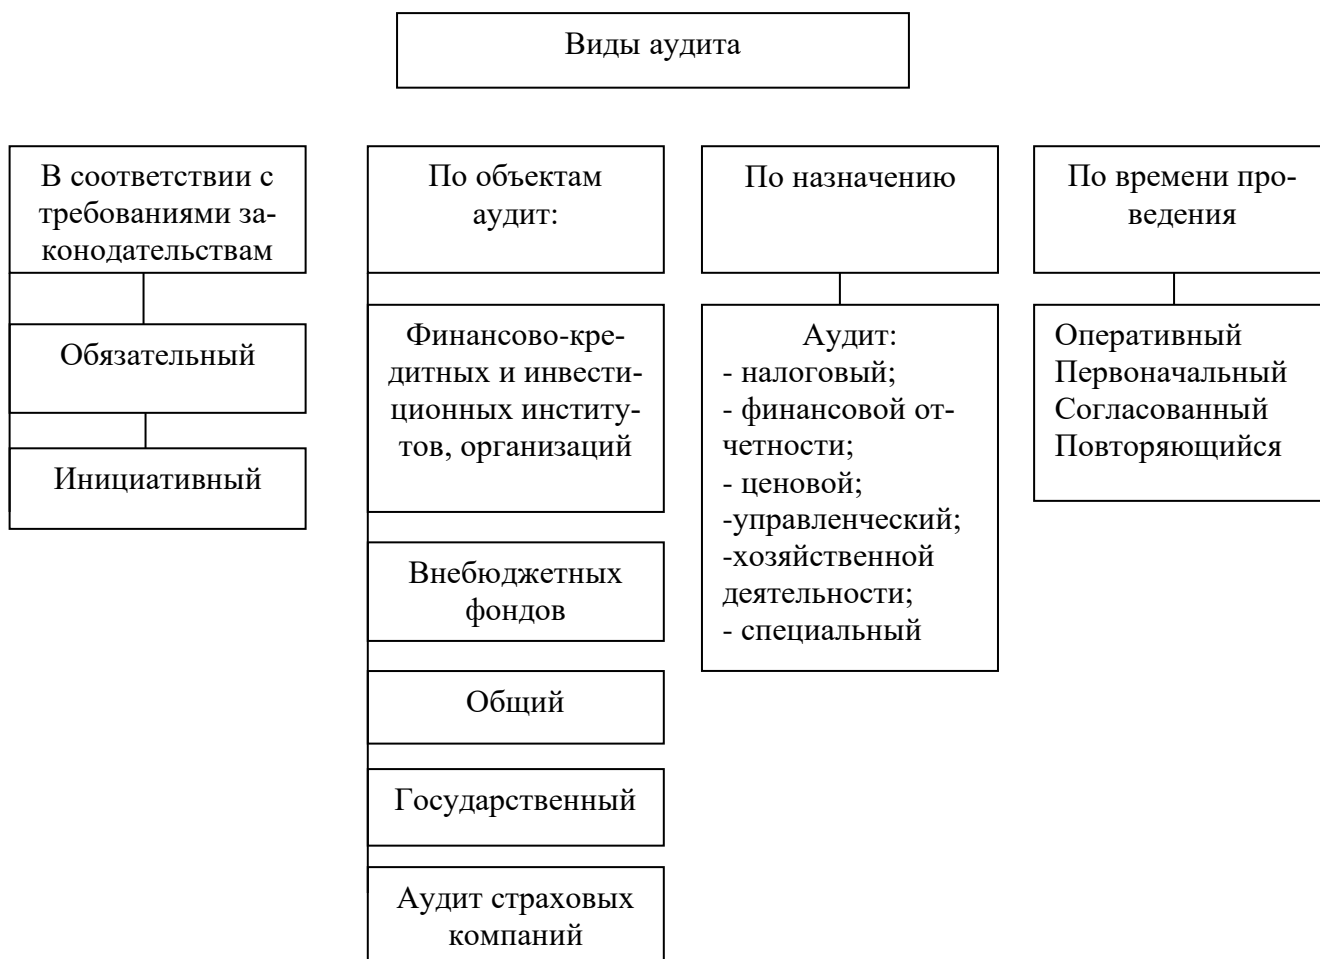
Виды аудита

В соответствии с требованиями законодательствам

Обязательный

Инициативный

По объектам аудит:

Финансово-кредитных и инвестиционных институтов, организаций

Внебюджетных фондов

Общий

Государственный

Аудит страховых компаний

По назначению

Аудит:
- налоговый;
- финансовой отчетности;
- ценовой;
-управленческий;
-хозяйственной деятельности;
- специальный

По времени проведения

Оперативный
Первоначальный
Согласованный
Повторяющийся